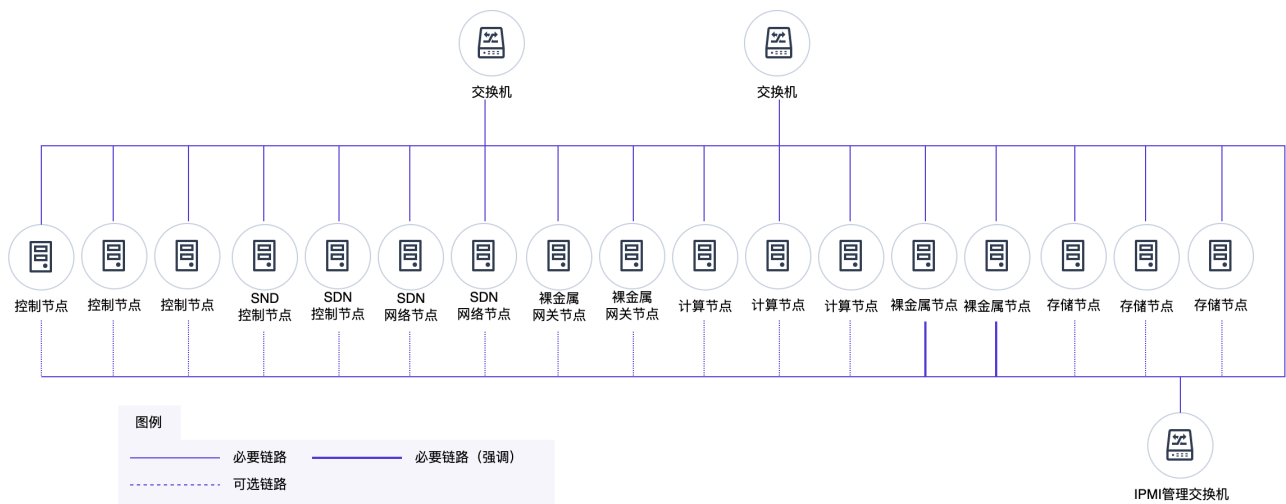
交换机

交换机

控制节点

控制节点

控制节点

SND
控制节点

SDN
控制节点

SDN
网络节点

SDN
网络节点

裸金属
网关节点

裸金属
网关节点

计算节点

计算节点

计算节点

裸金属节点

裸金属节点

存储节点

存储节点

存储节点

IPMI管理交换机

图例

必要链路

必要链路（强调）

可选链路